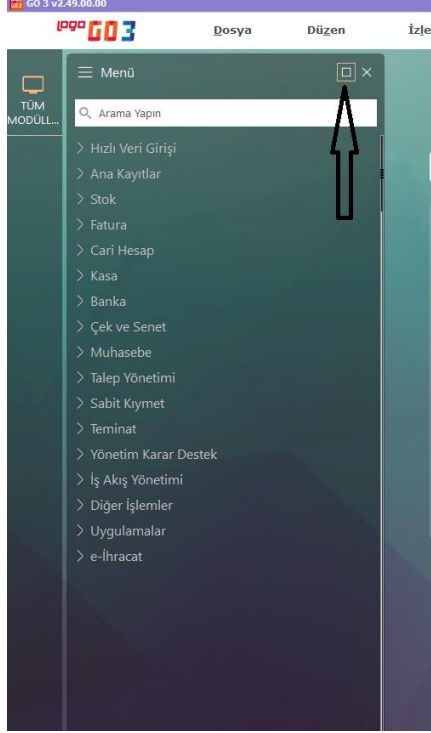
GO 3 v2.49.00.00

logo GO 3 Dosya Düzen İzle

TÜM MODÜLL...

Menü

Arama Yapın

Hızlı Veri Girişi
Ana Kayıtlar
Stok
Fatura
Cari Hesap
Kasa
Banka
Çek ve Senet
Muhasebe
Talep Yönetimi
Sabit Kıymet
Teminat
Yönetim Karar Destek
İş Akış Yönetimi
Diğer İşlemler
Uygulamalar
e-İhracat